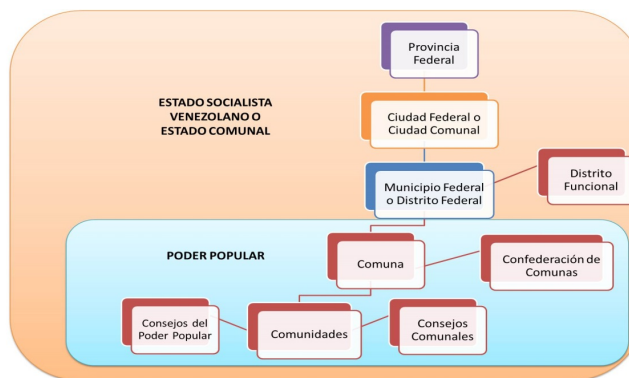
Provincia Federal

ESTADO SOCIALISTA VENEZOLANO O ESTADO COMUNAL

Ciudad Federal o Ciudad Comunal

Distrito Funcional

Municipio Federal o Distrito Federal

PODER POPULAR

Comuna

Confederación de Comunas

Consejos del Poder Popular

Comunidades

Consejos Comunales